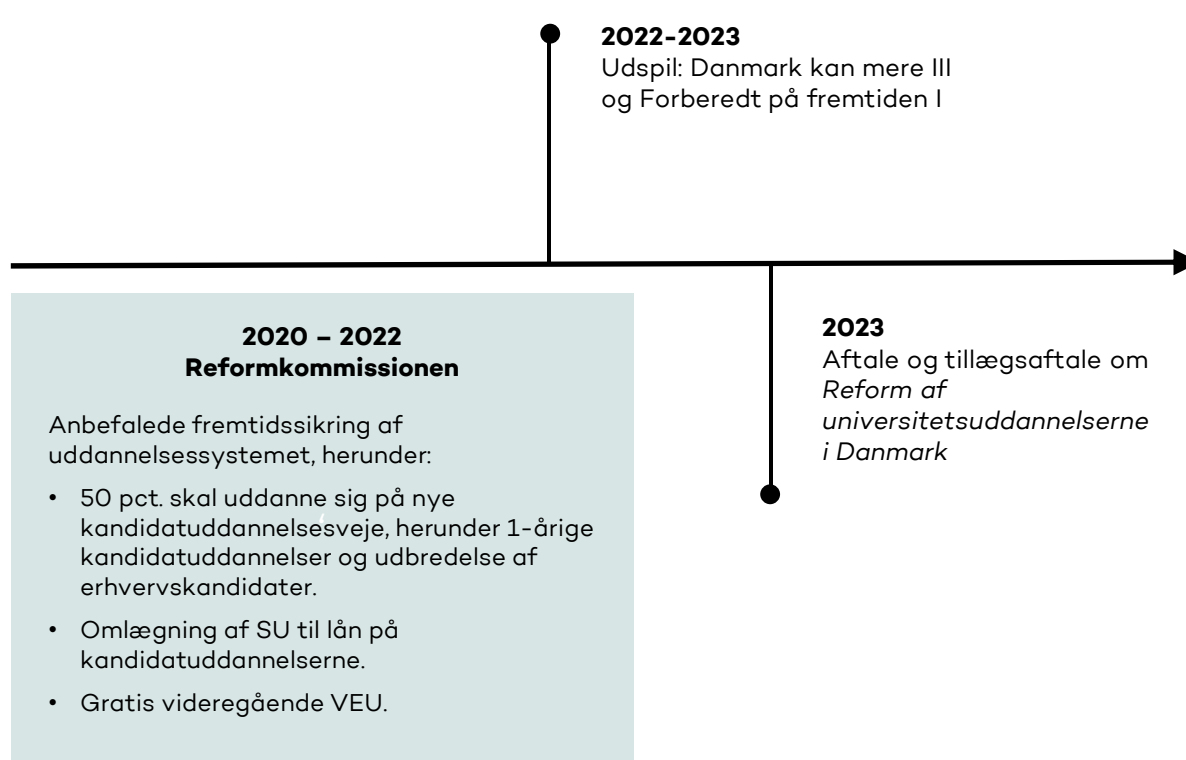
**2022-2023**
Udspil: Danmark kan mere III og Forberedt på fremtiden I

**2020 – 2022**
**Reformkommissionen**

Anbefalede fremtidssikring af uddannelsessystemet, herunder:

• 50 pct. skal uddanne sig på nye kandidatuddannelsesveje, herunder 1-årige kandidatuddannelser og udbredelse af erhvervskandidater.

• Omlægning af SU til lån på kandidatuddannelserne.

• Gratis videregående VEU.

**2023**
Aftale og tillægsaftale om *Reform af universitetsuddannelserne i Danmark*